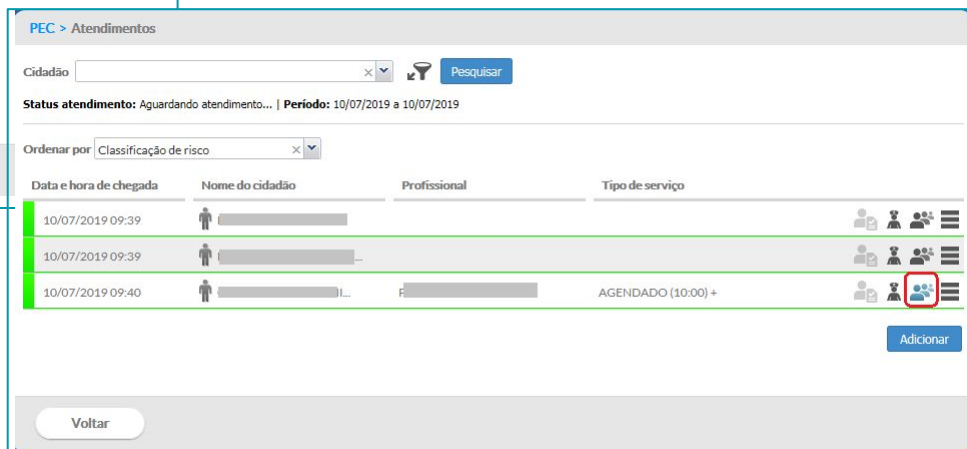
PEC > Atendimentos

Cidadão

Pesquisar

**Status atendimento:** Aguardando atendimento... | **Período:** 10/07/2019 a 10/07/2019

Ordenar por Classificação de risco

| Data e hora de chegada | Nome do cidadão | Profissional | Tipo de serviço |
|---|---|---|---|
| 10/07/2019 09:39 | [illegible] | | |
| 10/07/2019 09:39 | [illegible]... | | |
| 10/07/2019 09:40 | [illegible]... | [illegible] | AGENDADO (10:00) + |

Adicionar

Voltar